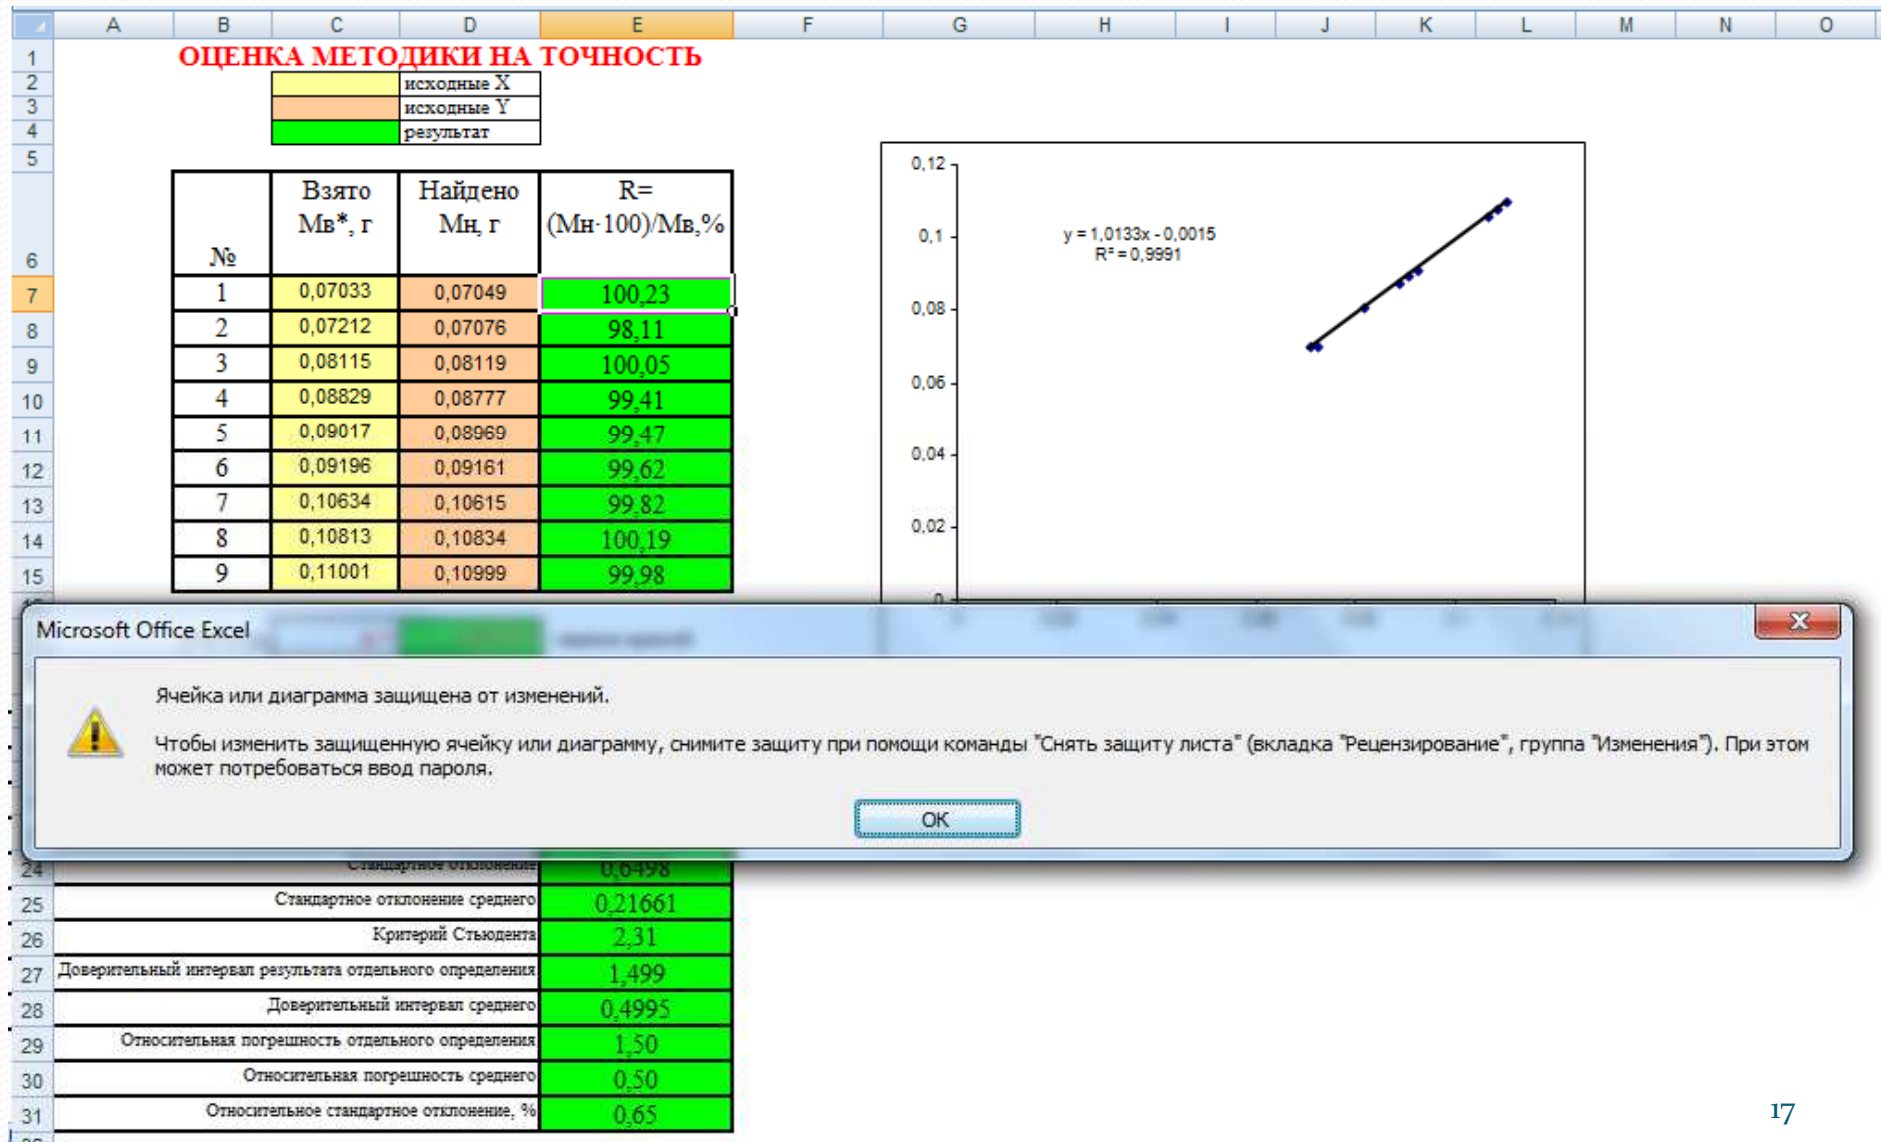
| | A | B | C | D | E | F | G | H | I | J | K | L | M | N | O |
|---|---|---|---|---|---|---|---|---|---|---|---|---|---|---|---|

1 ОЦЕНКА МЕТОДИКИ НА ТОЧНОСТЬ

исходные X
исходные Y
результат

| № | Взято Мв*, г | Найдено Мн, г | R=(Мн·100)/Мв,% |
|---|---|---|---|
| 1 | 0,07033 | 0,07049 | 100,23 |
| 2 | 0,07212 | 0,07076 | 98,11 |
| 3 | 0,08115 | 0,08119 | 100,05 |
| 4 | 0,08829 | 0,08777 | 99,41 |
| 5 | 0,09017 | 0,08969 | 99,47 |
| 6 | 0,09196 | 0,09161 | 99,62 |
| 7 | 0,10634 | 0,10615 | 99,82 |
| 8 | 0,10813 | 0,10834 | 100,19 |
| 9 | 0,11001 | 0,10999 | 99,98 |

0,12
0,1
0,08
0,06
0,04
0,02
0

y = 1,0133x - 0,0015
R² = 0,9991

Microsoft Office Excel

Ячейка или диаграмма защищена от изменений.

Чтобы изменить защищенную ячейку или диаграмму, снимите защиту при помощи команды "Снять защиту листа" (вкладка "Рецензирование", группа "Изменения"). При этом может потребоваться ввод пароля.

OK

| 24 | Стандартное отклонение | 0,6498 |
|---|---|---|
| 25 | Стандартное отклонение среднего | 0,21661 |
| 26 | Критерий Стьюдента | 2,31 |
| 27 | Доверительный интервал результата отдельного определения | 1,499 |
| 28 | Доверительный интервал среднего | 0,4995 |
| 29 | Относительная погрешность отдельного определения | 1,50 |
| 30 | Относительная погрешность среднего | 0,50 |
| 31 | Относительное стандартное отклонение, % | 0,65 |

17